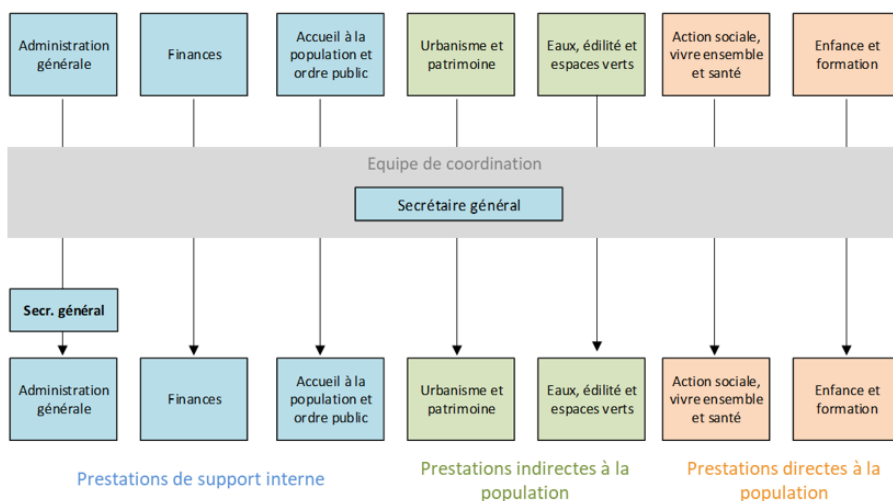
Administration générale

Finances

Accueil à la population et ordre public

Urbanisme et patrimoine

Eaux, édilité et espaces verts

Action sociale, vivre ensemble et santé

Enfance et formation

Equipe de coordination

Secrétaire général

Secr. général

Administration générale

Finances

Accueil à la population et ordre public

Urbanisme et patrimoine

Eaux, édilité et espaces verts

Action sociale, vivre ensemble et santé

Enfance et formation

Prestations de support interne

Prestations indirectes à la population

Prestations directes à la population